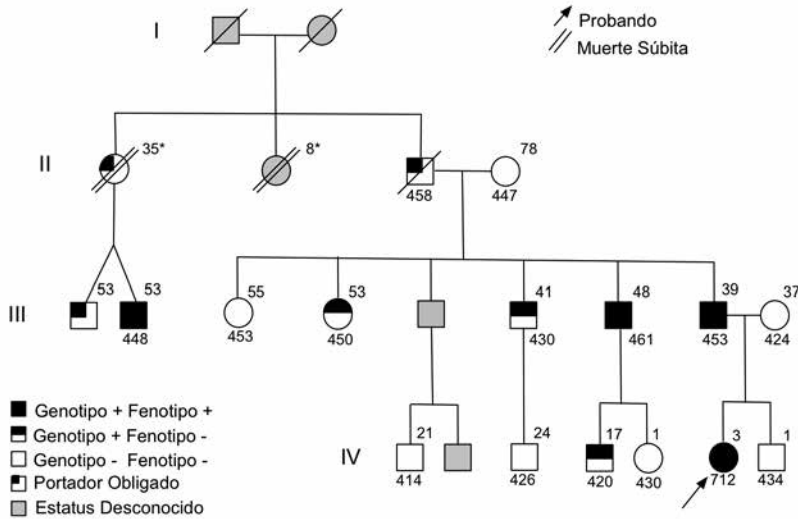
Probando
Muerte Súbita

I

II
35*
8*
458
78
447

III
53
53
448
55
453
53
450
41
430
48
461
39
453
37
424

IV
21
414
24
426
17
420
1
430
3
712
1
434

Genotipo + Fenotipo +
Genotipo + Fenotipo -
Genotipo - Fenotipo -
Portador Obligado
Estatus Desconocido